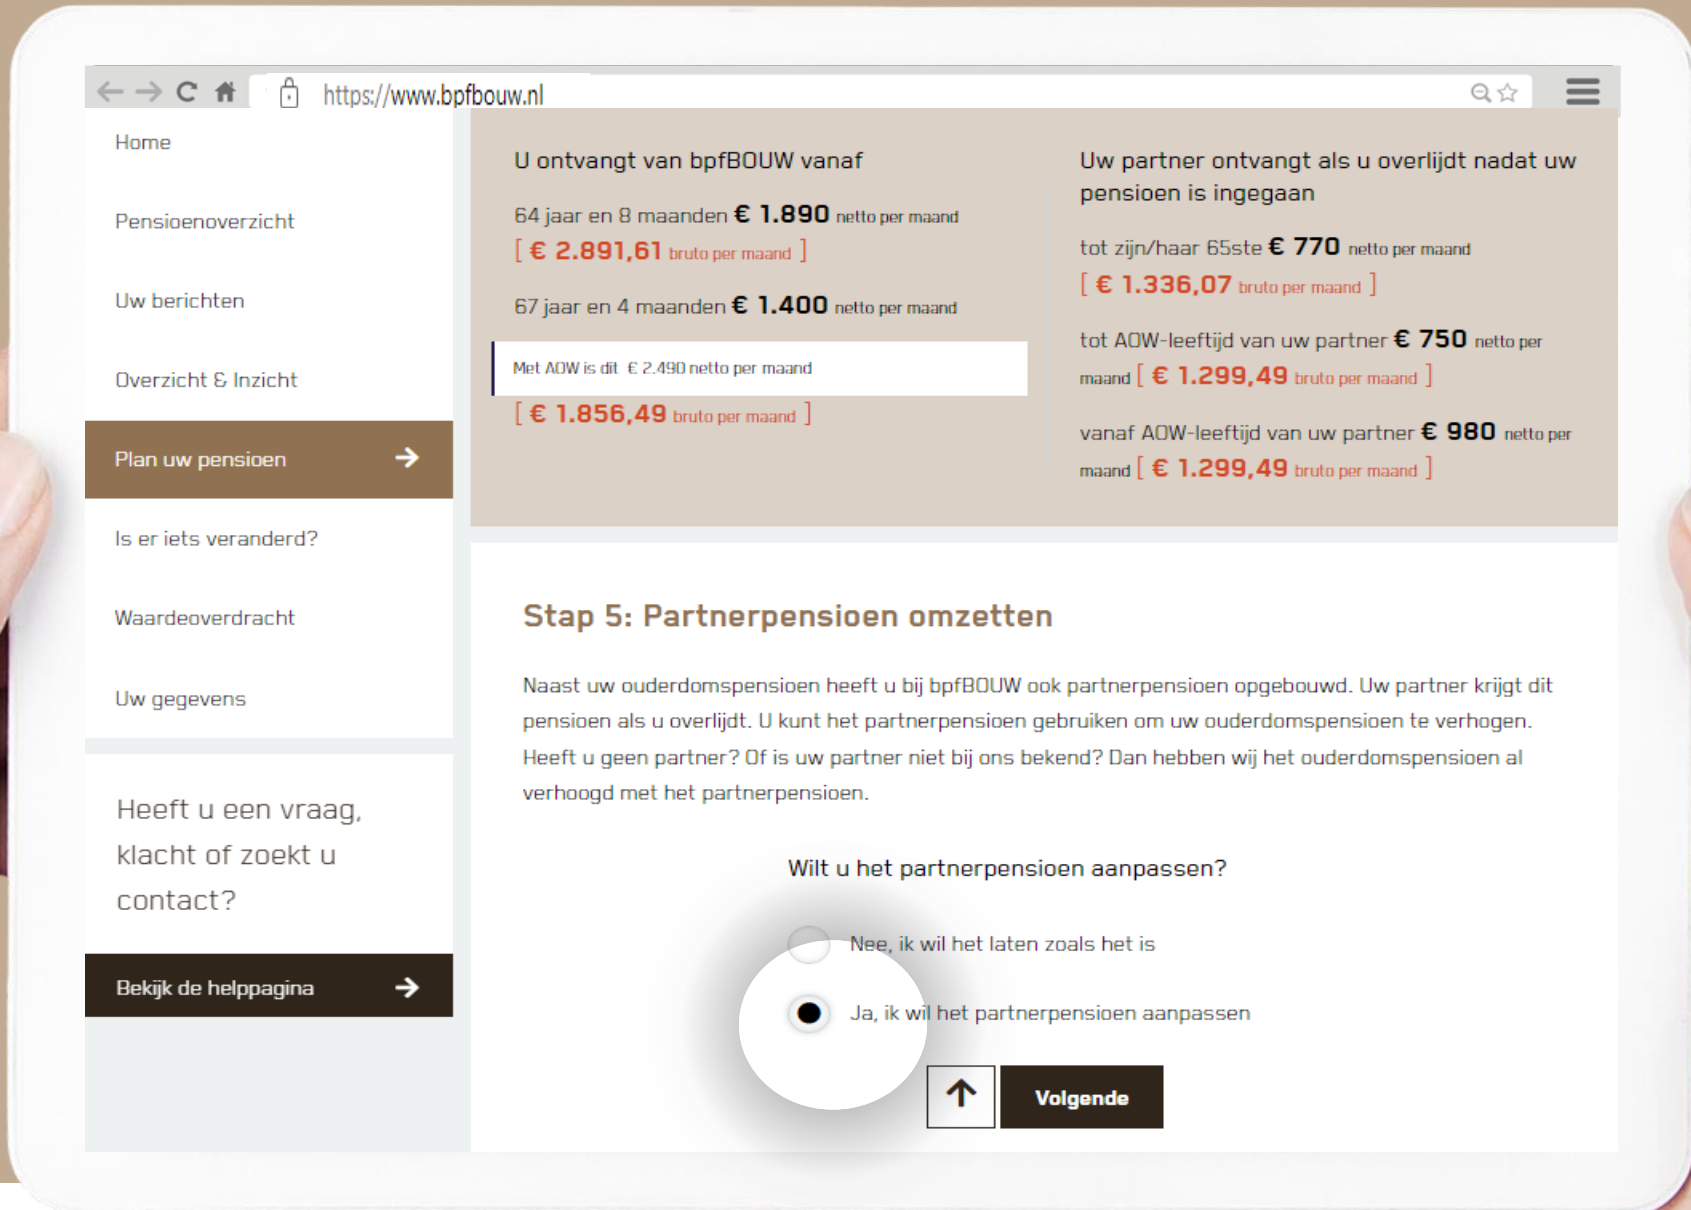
https://www.bpfbouw.nl

Home

Pensioenoverzicht

Uw berichten

Overzicht & Inzicht

Plan uw pensioen

Is er iets veranderd?

Waardeoverdracht

Uw gegevens

Heeft u een vraag, klacht of zoekt u contact?

Bekijk de helppagina

U ontvangt van bpfBOUW vanaf

64 jaar en 8 maanden **€ 1.890** netto per maand
[ € 2.891,61 bruto per maand ]

67 jaar en 4 maanden **€ 1.400** netto per maand

Met AOW is dit € 2.490 netto per maand

[ € 1.856,49 bruto per maand ]

Uw partner ontvangt als u overlijdt nadat uw pensioen is ingegaan

tot zijn/haar 65ste **€ 770** netto per maand
[ € 1.336,07 bruto per maand ]

tot AOW-leeftijd van uw partner **€ 750** netto per maand [ € 1.299,49 bruto per maand ]

vanaf AOW-leeftijd van uw partner **€ 980** netto per maand [ € 1.299,49 bruto per maand ]

Stap 5: Partnerpensioen omzetten

Naast uw ouderdomspensioen heeft u bij bpfBOUW ook partnerpensioen opgebouwd. Uw partner krijgt dit pensioen als u overlijdt. U kunt het partnerpensioen gebruiken om uw ouderdomspensioen te verhogen. Heeft u geen partner? Of is uw partner niet bij ons bekend? Dan hebben wij het ouderdomspensioen al verhoogd met het partnerpensioen.

Wilt u het partnerpensioen aanpassen?

Nee, ik wil het laten zoals het is

Ja, ik wil het partnerpensioen aanpassen

Volgende